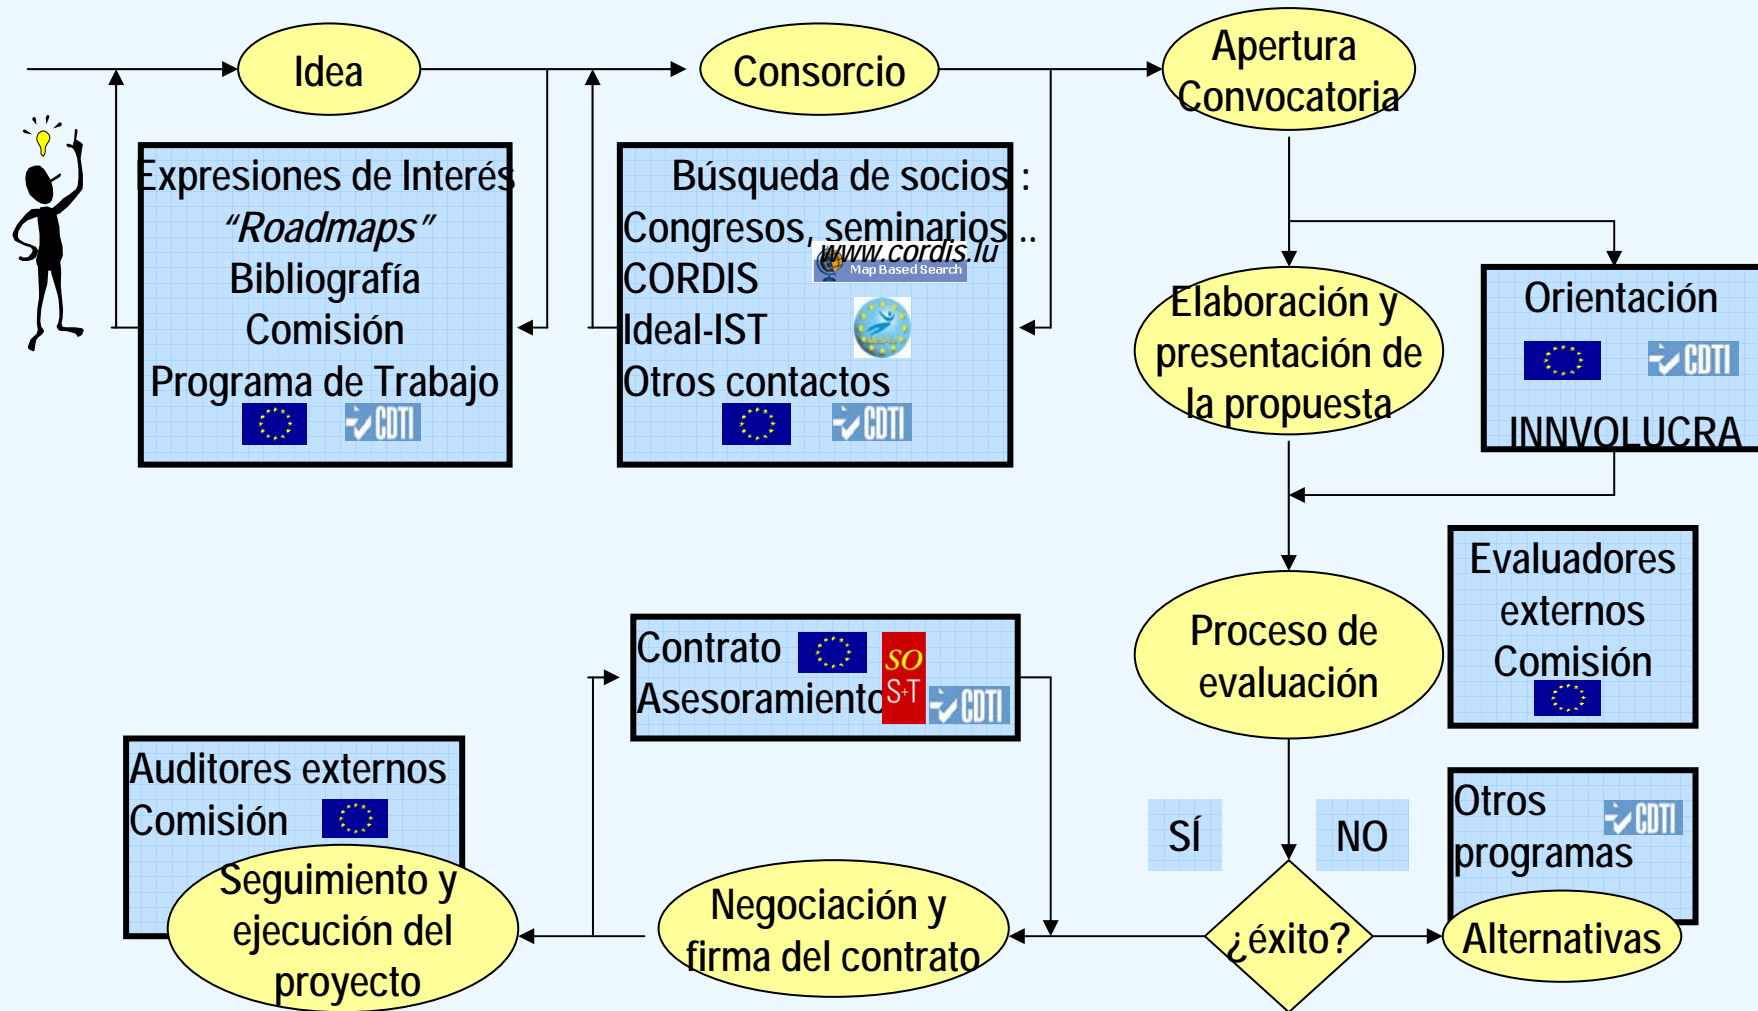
Idea

Consorcio

Apertura Convocatoria

Expresiones de Interés
“Roadmaps”
Bibliografía
Comisión
Programa de Trabajo
CDTI

Búsqueda de socios :
Congresos, seminarios ..
www.cordis.lu
Map Based Search
CORDIS
Ideal-IST
Otros contactos
CDTI

Elaboración y presentación de la propuesta

Orientación
CDTI
INNVOLUCRA

Evaluadores externos
Comisión

Proceso de evaluación

Contrato
Asesoramiento
SO
S+T
CDTI

Auditores externos
Comisión

Seguimiento y ejecución del proyecto

Negociación y firma del contrato

SÍ

NO

¿éxito?

Otros programas
CDTI

Alternativas